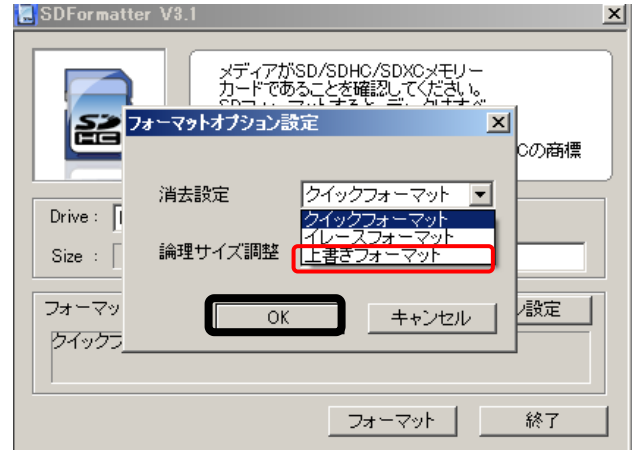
SDFormatter V3.1

メディアがSD/SDHC/SDXCメモリーカードであることを確認してください。
SDフォーマットすると、データはすべ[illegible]
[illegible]Cの商標

Drive : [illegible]
Size : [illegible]

フォーマッ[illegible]
クイックフ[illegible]

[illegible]ン設定

フォーマット
終了

フォーマットオプション設定

消去設定
クイックフォーマット
クイックフォーマット
イレースフォーマット
上書きフォーマット

論理サイズ調整

OK
キャンセル